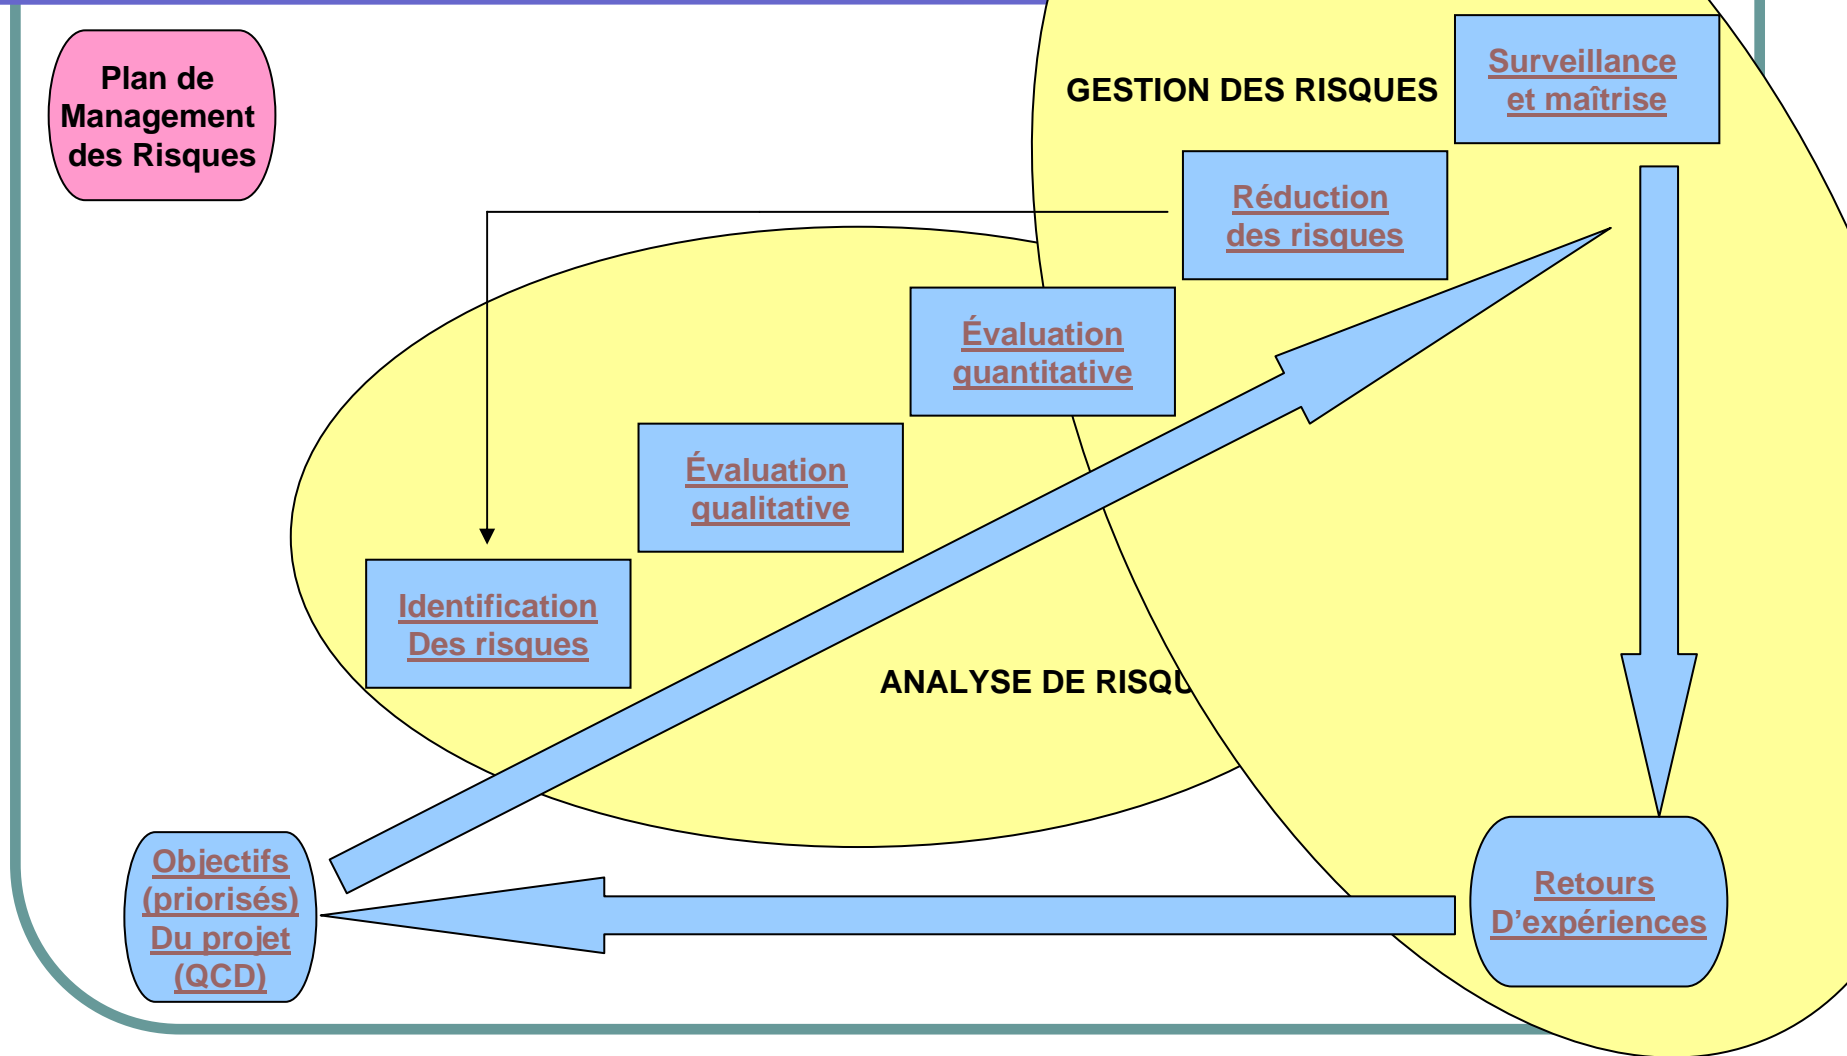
Plan de Management des Risques

GESTION DES RISQUES

Surveillance et maîtrise

Réduction des risques

Évaluation quantitative

Évaluation qualitative

Identification Des risques

ANALYSE DE RISQU

Objectifs (priorisés) Du projet (QCD)

Retours D'expériences